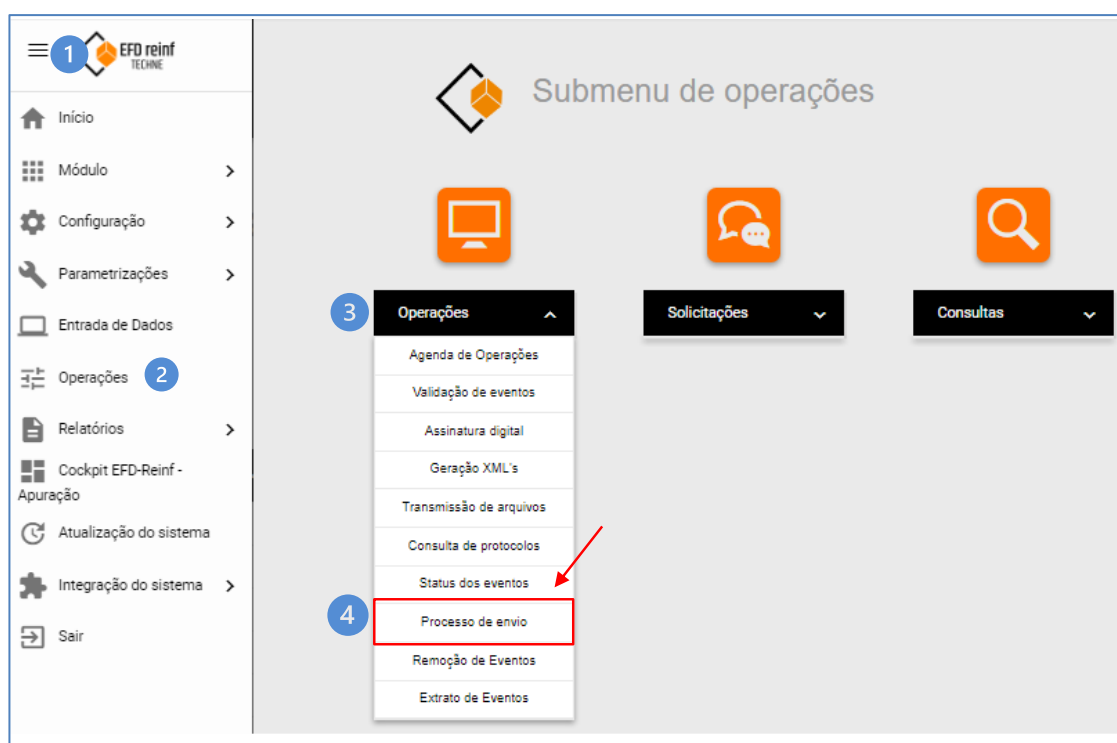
1 EFD reinf TECHNE

Início

Módulo

Configuração

Parametrizações

Entrada de Dados

Operações 2

Relatórios

Cockpit EFD-Reinf - Apuração

Atualização do sistema

Integração do sistema

Sair

Submenu de operações

3 Operações

Agenda de Operações

Validação de eventos

Assinatura digital

Geração XML's

Transmissão de arquivos

Consulta de protocolos

Status dos eventos

4 Processo de envio

Remoção de Eventos

Extrato de Eventos

Solicitações

Consultas